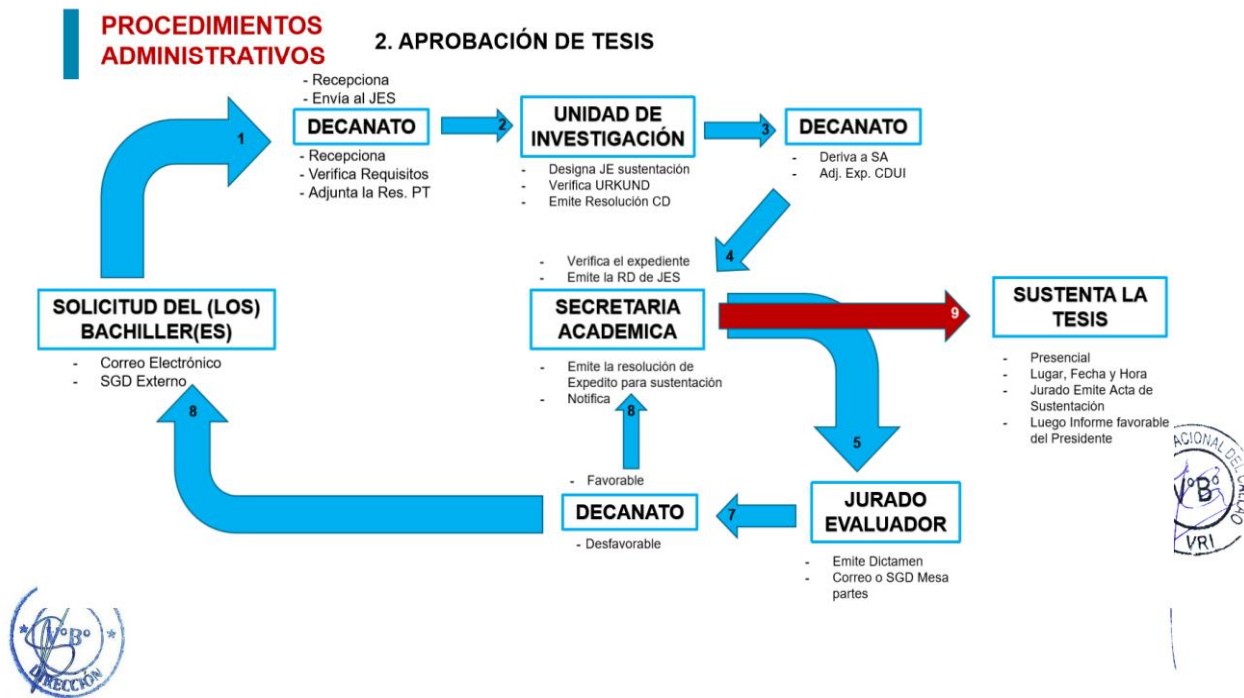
PROCEDIMIENTOS ADMINISTRATIVOS

2. APROBACIÓN DE TESIS

- Recepciona
- Envía al JES

DECANATO

- Recepciona
- Verifica Requisitos
- Adjunta la Res. PT

1

2

UNIDAD DE INVESTIGACIÓN

- Designa JE sustentación
- Verifica URKUND
- Emite Resolución CD

3

DECANATO

- Deriva a SA
- Adj. Exp. CDUI

4

- Verifica el expediente
- Emite la RD de JES

SECRETARIA ACADEMICA

- Emite la resolución de Expedito para sustentación
- Notifica

9

SUSTENTA LA TESIS

- Presencial
- Lugar, Fecha y Hora
- Jurado Emite Acta de Sustentación
- Luego Informe favorable del Presidente

SOLICITUD DEL (LOS) BACHILLER(ES)

- Correo Electrónico
- SGD Externo

8

8

5

- Favorable

DECANATO

- Desfavorable

7

JURADO EVALUADOR

- Emite Dictamen
- Correo o SGD Mesa partes

NACIONAL DEL CALLAO
V°B°
VRI

V°B°
DIRECCIÓN